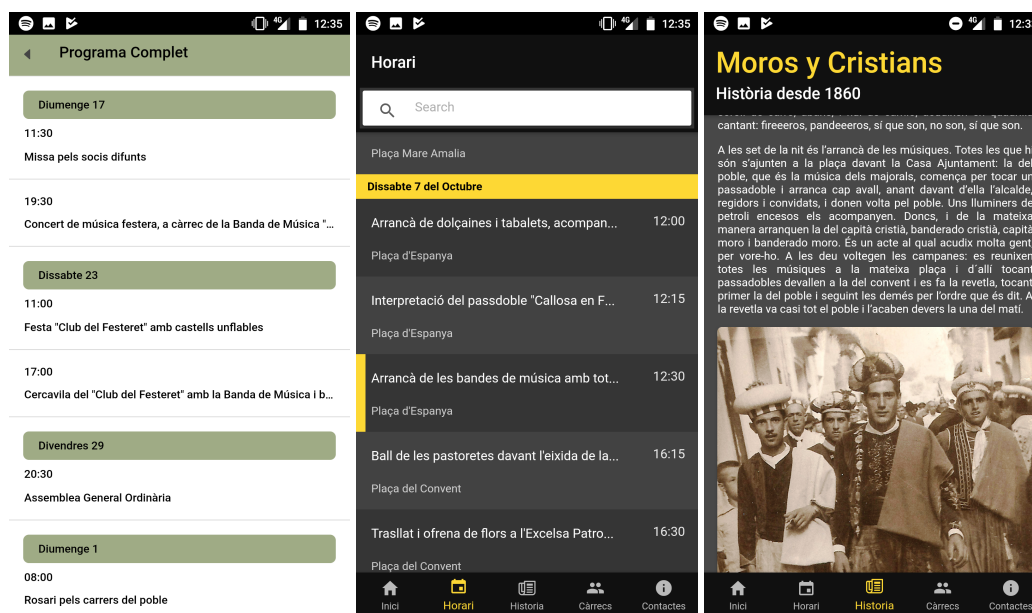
4G 12:35

Programa Complet

Diumenge 17

11:30

Missa pels socis difunts

19:30

Concert de música festera, a càrrec de la Banda de Música "...

Dissabte 23

11:00

Festa "Club del Festeret" amb castells unflables

17:00

Cercavila del "Club del Festeret" amb la Banda de Música i b...

Divendres 29

20:30

Assemblea General Ordinària

Diumenge 1

08:00

Rosari pels carrers del poble

4G 12:35

Horari

Search

Plaça Mare Amalia

Dissabte 7 del Octubre

Arrancà de dolçaines i tabalets, acompan... 12:00

Plaça d'Espanya

Interpretació del passdoble "Callosa en F... 12:15

Plaça d'Espanya

Arrancà de les bandes de música amb tot... 12:30

Plaça d'Espanya

Ball de les pastoretes davant l'eixida de la... 16:15

Plaça del Convent

Trasllat i ofrena de flors a l'Excelsa Patro... 16:30

Plaça del Convent

Inici Horari Historia Càrrecs Contactes

4G 12:3

Moros y Cristians

Història desde 1860

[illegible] cantant: fireeeros, pandeeeros, sí que son, no son, sí que son.

A les set de la nit és l'arrancà de les músiques. Totes les que h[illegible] són s'ajunten a la plaça davant la Casa Ajuntament: la del poble, que és la música dels majorals, comença per tocar un passadoble i arranca cap avall, anant davant d'ella l'alcalde, regidors i convidats, i donen volta pel poble. Uns lluminers de petroli encesos els acompanyen. Doncs, i de la mateixa manera arranquen la del capità cristià, banderado cristià, capità moro i banderado moro. És un acte al qual acudix molta gent per vore-ho. A les deu voltegen les campanes: es reunixen totes les músiques a la mateixa plaça i d'allí tocant passadobles devallen a la del convent i es fa la revetla, tocant primer la del poble i seguint les demés per l'ordre que és dit. A la revetla va casi tot el poble i l'acaben devers la una del matí.

Inici Horari Historia Càrrecs Contactes